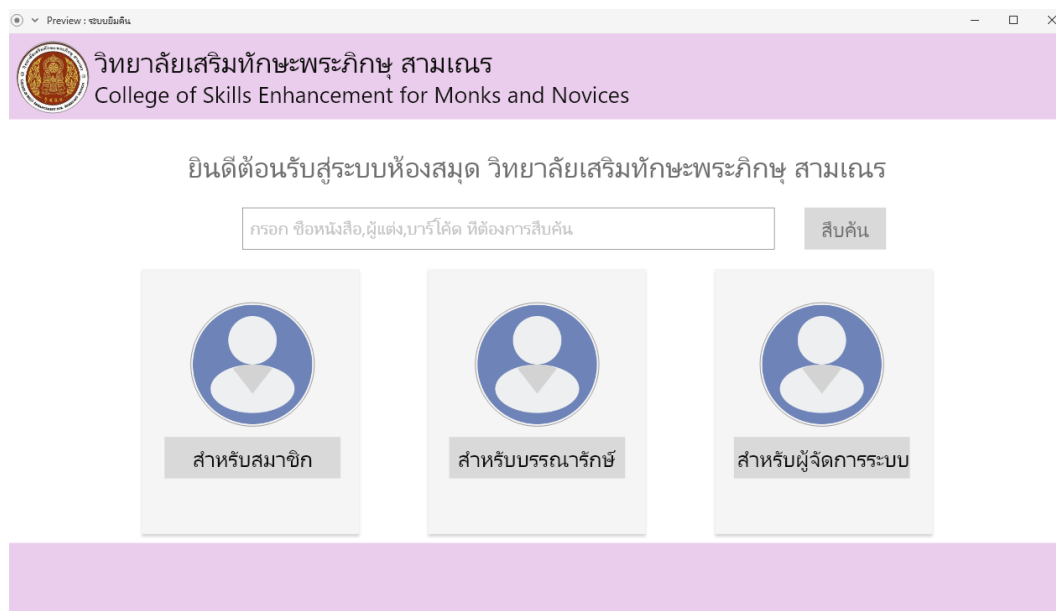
Preview : ระบบยืมคืน

วิทยาลัยเสริมทักษะพระภิกษุ สามเณร
College of Skills Enhancement for Monks and Novices

ยินดีต้อนรับสู่ระบบห้องสมุด วิทยาลัยเสริมทักษะพระภิกษุ สามเณร

กรอก ชื่อหนังสือ,ผู้แต่ง,บาร์โค้ด ที่ต้องการสืบค้น

สืบค้น

สำหรับสมาชิก

สำหรับบรรณารักษ์

สำหรับผู้จัดการระบบ